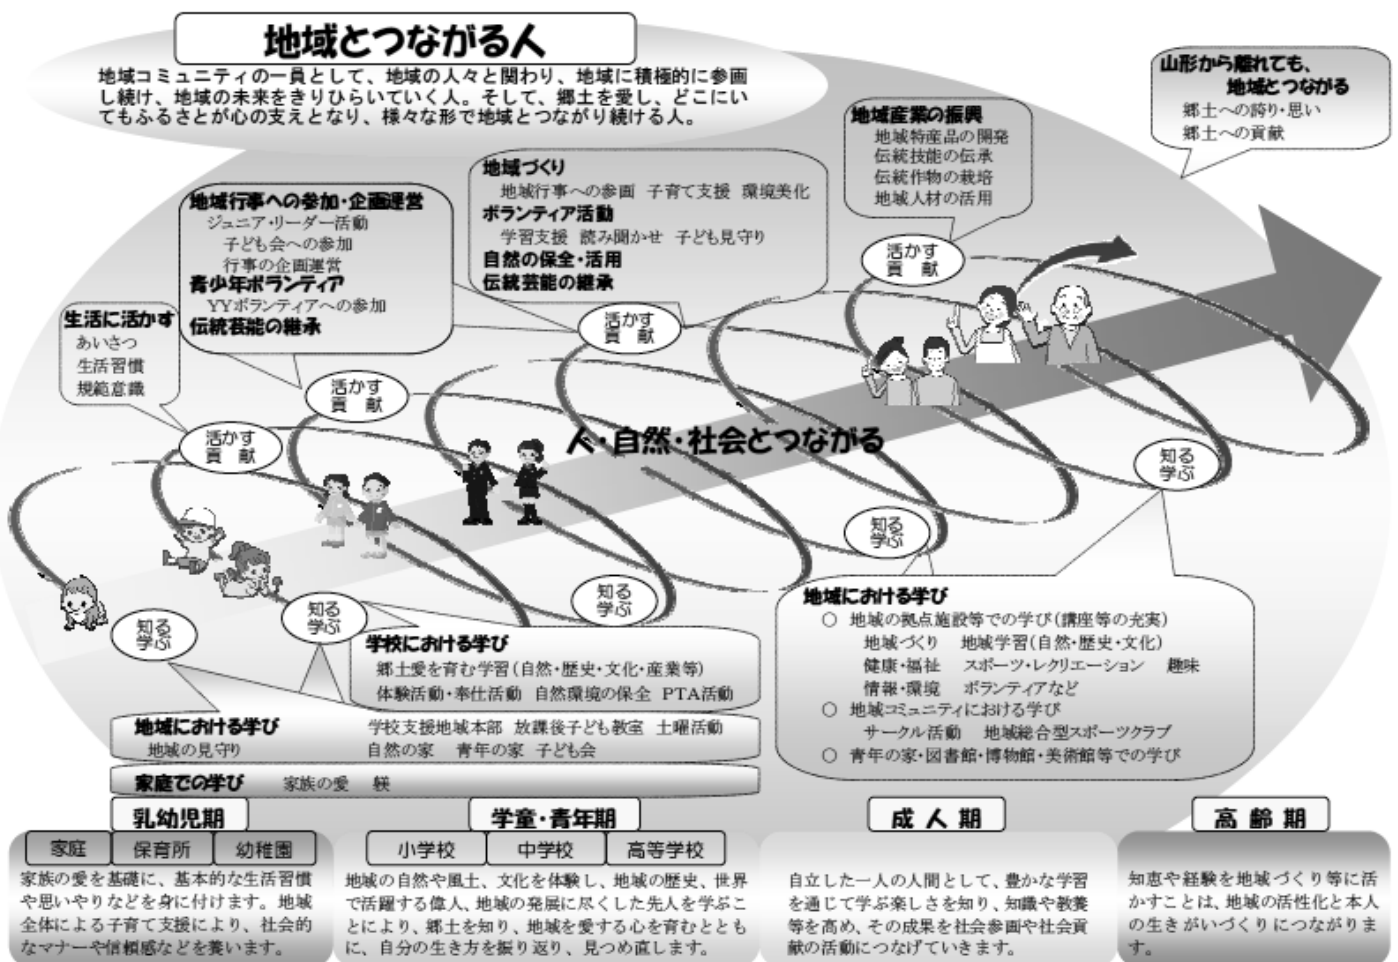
地域とつながる人

地域コミュニティの一員として、地域の人々と関わり、地域に積極的に参画し続け、地域の未来をきりひらいていく人。そして、郷土を愛し、どこにいてもふるさとが心の支えとなり、様々な形で地域とつながり続ける人。

山形から離れても、地域とつながる
郷土への誇り・思い
郷土への貢献

地域産業の振興
地域特産品の開発
伝統技能の伝承
伝統作物の栽培
地域人材の活用

地域づくり
地域行事への参画　子育て支援　環境美化
ボランティア活動
学習支援　読み聞かせ　子ども見守り
自然の保全・活用
伝統芸能の継承

地域行事への参加・企画運営
ジュニア・リーダー活動
子ども会への参加
行事の企画運営
青少年ボランティア
YYボランティアへの参加
伝統芸能の継承

生活に活かす
あいさつ
生活習慣
規範意識

活かす
貢献

活かす
貢献

活かす
貢献

活かす
貢献

人・自然・社会とつながる

知る
学ぶ

知る
学ぶ

知る
学ぶ

知る
学ぶ

知る
学ぶ

学校における学び
郷土愛を育む学習（自然・歴史・文化・産業等）
体験活動・奉仕活動　自然環境の保全　PTA活動

地域における学び
地域の見守り
学校支援地域本部　放課後子ども教室　土曜活動
自然の家　青年の家　子ども会

家庭での学び　家族の愛　躾

地域における学び
○ 地域の拠点施設等での学び（講座等の充実）
地域づくり　地域学習（自然・歴史・文化）
健康・福祉　スポーツ・レクリエーション　趣味
情報・環境　ボランティアなど
○ 地域コミュニティにおける学び
サークル活動　地域総合型スポーツクラブ
○ 青年の家・図書館・博物館・美術館等での学び

乳幼児期
家庭　保育所　幼稚園
家族の愛を基礎に、基本的な生活習慣や思いやりなどを身に付けます。地域全体による子育て支援により、社会的なマナーや信頼感などを養います。

学童・青年期
小学校　中学校　高等学校
地域の自然や風土、文化を体験し、地域の歴史、世界で活躍する偉人、地域の発展に尽くした先人を学ぶことにより、郷土を知り、地域を愛する心を育むとともに、自分の生き方を振り返り、見つめ直します。

成人期
自立した一人の人間として、豊かな学習を通じて学ぶ楽しさを知り、知識や教養等を高め、その成果を社会参画や社会貢献の活動につなげていきます。

高齢期
知恵や経験を地域づくり等に活かすことは、地域の活性化と本人の生きがいづくりにつながります。